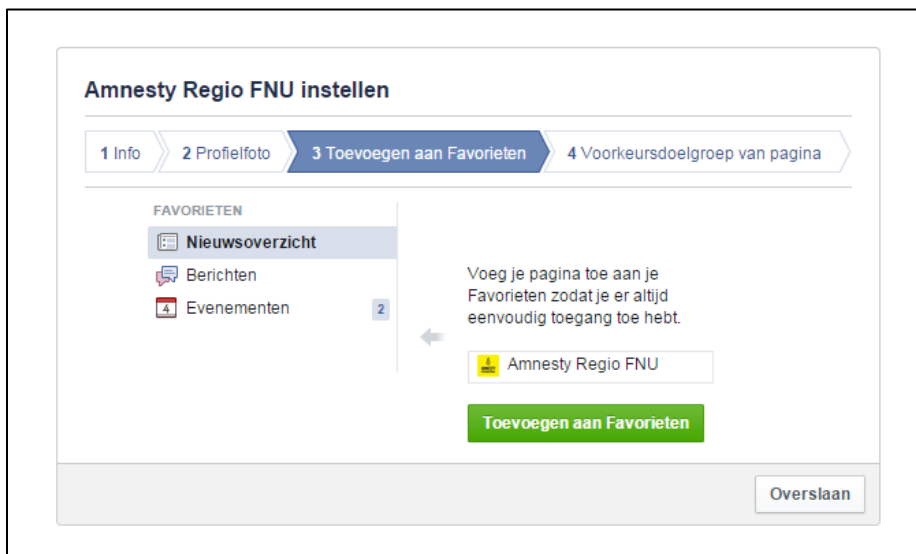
Amnesty Regio FNU instellen

1 Info
2 Profielfoto
3 Toevoegen aan Favorieten
4 Voorkeursdoelgroep van pagina

FAVORIETEN
Nieuwsoverzicht
Berichten
4 Evenementen 2

Voeg je pagina toe aan je Favorieten zodat je er altijd eenvoudig toegang toe hebt.

Amnesty Regio FNU

Toevoegen aan Favorieten

Overslaan